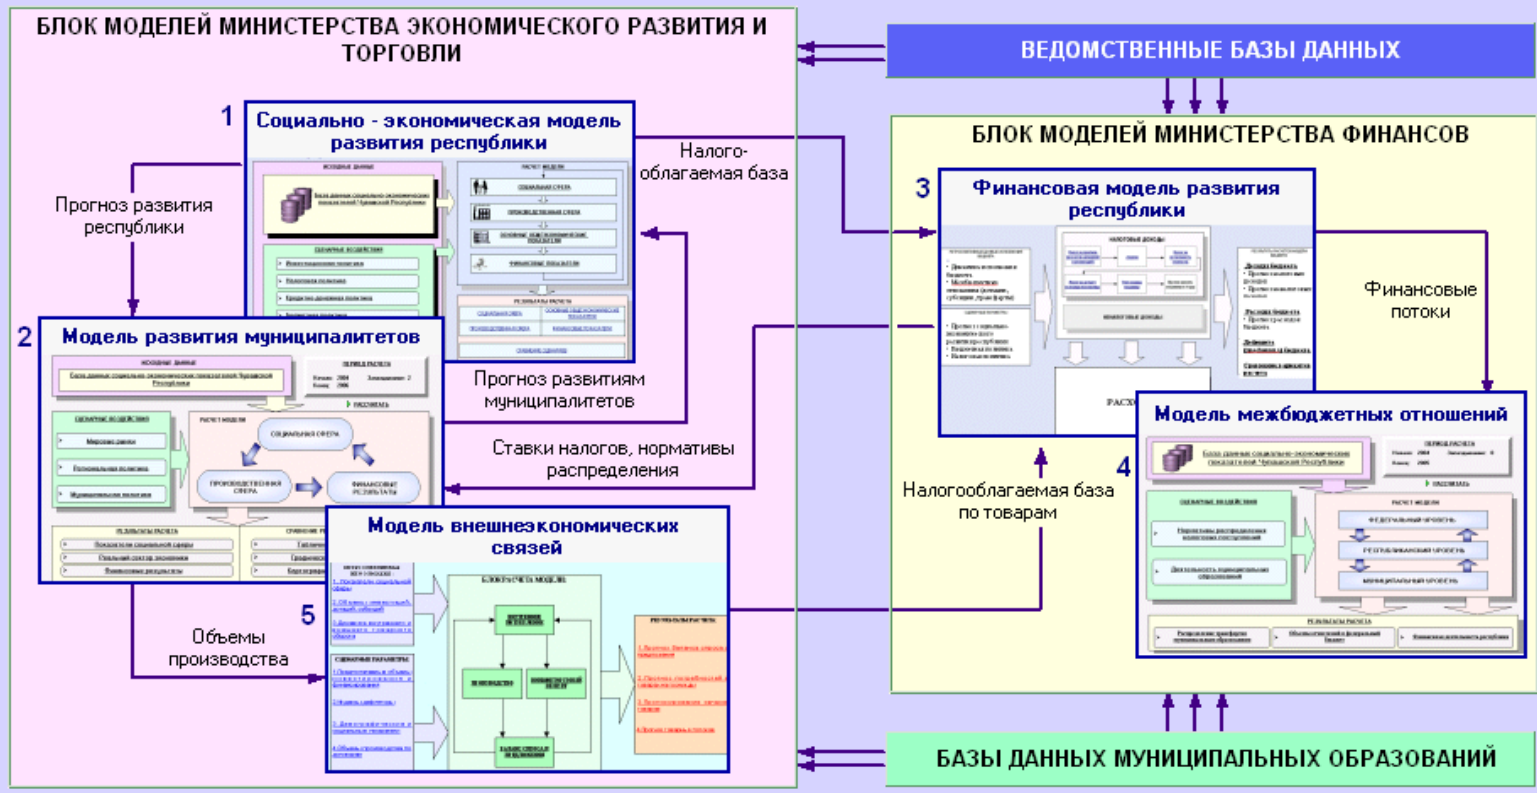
БЛОК МОДЕЛЕЙ МИНИСТЕРСТВА ЭКОНОМИЧЕСКОГО РАЗВИТИЯ И ТОРГОВЛИ

ВЕДОМСТВЕННЫЕ БАЗЫ ДАННЫХ

БЛОК МОДЕЛЕЙ МИНИСТЕРСТВА ФИНАНСОВ

1
Социально - экономическая модель развития республики

Налого-облагаемая база

Прогноз развития республики

3
Финансовая модель развития республики

Финансовые потоки

2
Модель развития муниципалитетов

Прогноз развитиям муниципалитетов

Ставки налогов, нормативы распределения

Модель межбюджетных отношений

4

Налогооблагаемая база по товарам

Модель внешнеэкономических связей

5

Объемы производства

БАЗЫ ДАННЫХ МУНИЦИПАЛЬНЫХ ОБРАЗОВАНИЙ

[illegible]